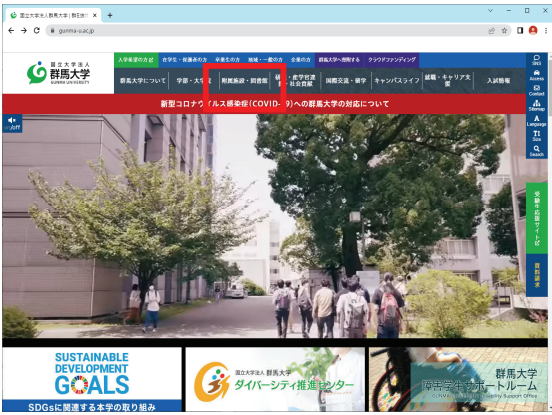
国立大学法人 群馬大学 | 群馬大...

gunma-u.ac.jp

国立大学法人
群馬大学
GUNMA UNIVERSITY

入学希望の方 | 在学生・保護者の方 | 卒業生の方 | 地域・一般の方 | 企業の方 | 群馬大学へ寄附する | クラウドファンディング

群馬大学について | 学部・大学院 | 附属施設・図書館 | 研究・産学官連携・社会貢献 | 国際交流・留学 | キャンパスライフ | 就職・キャリア支援 | 入試情報

新型コロナウイルス感染症(COVID-19)への群馬大学の対応について

off

SNS
Access
Contact
Sitemap
Language
Size
Search

受験生応援サイト

資料請求

SUSTAINABLE DEVELOPMENT GOALS
SDGsに関連する本学の取り組み

国立大学法人 群馬大学
ダイバーシティ推進センター

群馬大学
障害学生サポートルーム
GUNMA University Disability Support Office